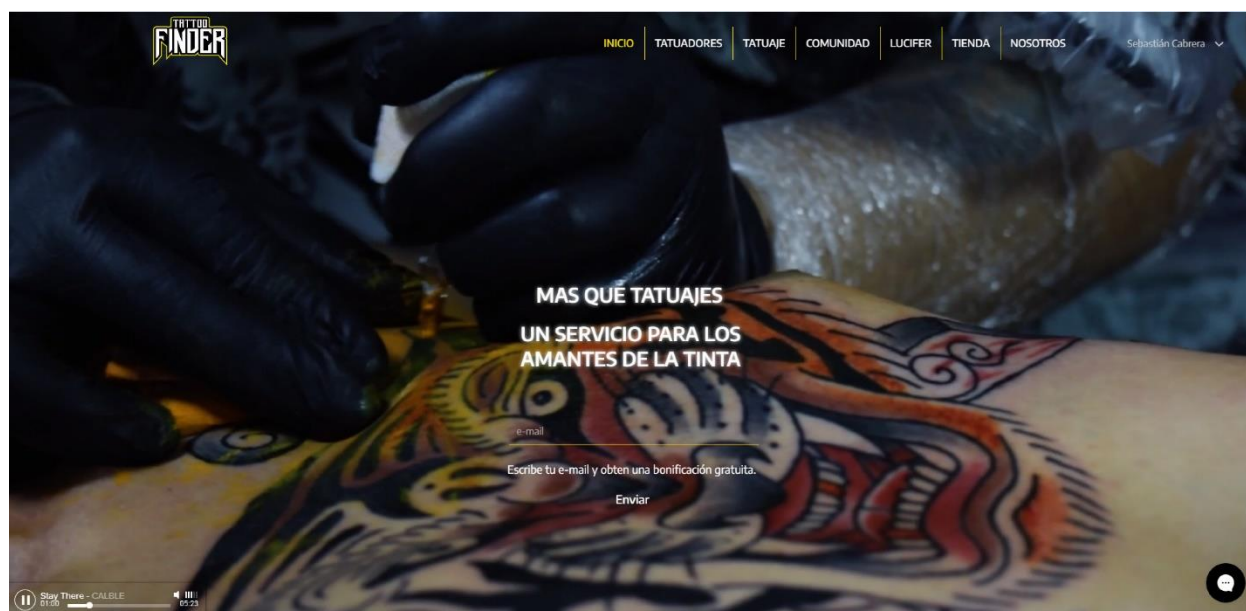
TATTOO FINDER

INICIO | TATUADORES | TATUAJE | COMUNIDAD | LUCIFER | TIENDA | NOSOTROS

Sebastián Cabrera

MAS QUE TATUAJES

UN SERVICIO PARA LOS AMANTES DE LA TINTA

e-mail

Escribe tu e-mail y obten una bonificación gratuita.

Enviar

Slay There - CALBLE
01:00
05:23